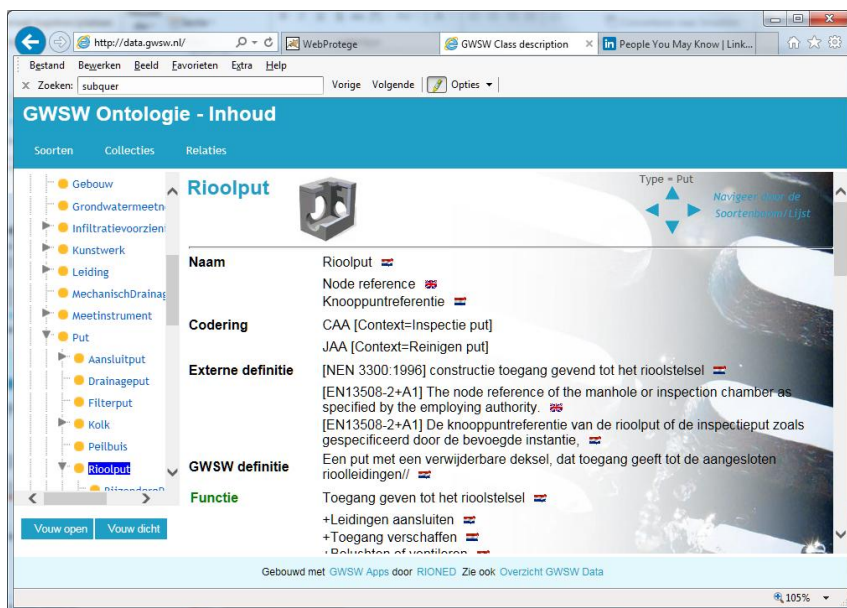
http://data.gwsw.nl/
WebProtege
GWSW Class description
People You May Know | Link...

Bestand Bewerken Beeld Favorieten Extra Help
Zoeken: subquer
Vorige Volgende Opties

GWSW Ontologie - Inhoud

Soorten Collecties Relaties

Gebouw
Grondwatermeetn
Infiltratievoorzien
Kunstwerk
Leiding
MechanischDrainag
Meetinstrument
Put
Aansluitput
Drainageput
Filterput
Kolk
Peilbuis
Rioolput

Vouw open Vouw dicht

Rioolput

Type = Put

Navigeer door de Soortenboom/Lijst

| | |
|---|---|
| Naam | Rioolput<br>Node reference<br>Knooppuntreferentie |
| Codering | CAA [Context=Inspectie put]<br>JAA [Context=Reinigen put] |
| Externe definitie | [NEN 3300:1996] constructie toegang gevend tot het rioolstelsel<br>[EN13508-2+A1] The node reference of the manhole or inspection chamber as specified by the employing authority.<br>[EN13508-2+A1] De knooppuntreferentie van de rioolput of de inspectieput zoals gespecificeerd door de bevoegde instantie, |
| GWSW definitie | Een put met een verwijderbare deksel, dat toegang geeft tot de aangesloten rioolleidingen// |
| Functie | Toegang geven tot het rioolstelsel<br>+Leidingen aansluiten<br>+Toegang verschaffen<br>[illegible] |

Gebouwd met GWSW Apps door RIONED Zie ook Overzicht GWSW Data

105%